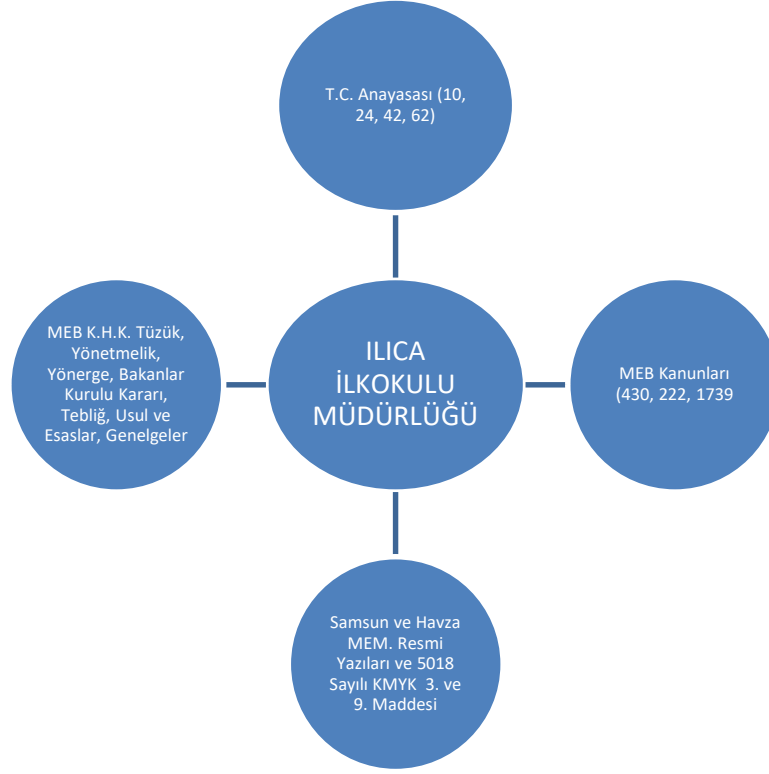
T.C. Anayasası (10, 24, 42, 62)

MEB K.H.K. Tüzük, Yönetmelik, Yönerge, Bakanlar Kurulu Kararı, Tebliğ, Usul ve Esaslar, Genelgeler

ILICA İLKOKULU MÜDÜRLÜĞÜ

MEB Kanunları (430, 222, 1739

Samsun ve Havza MEM. Resmi Yazıları ve 5018 Sayılı KMYK 3. ve 9. Maddesi